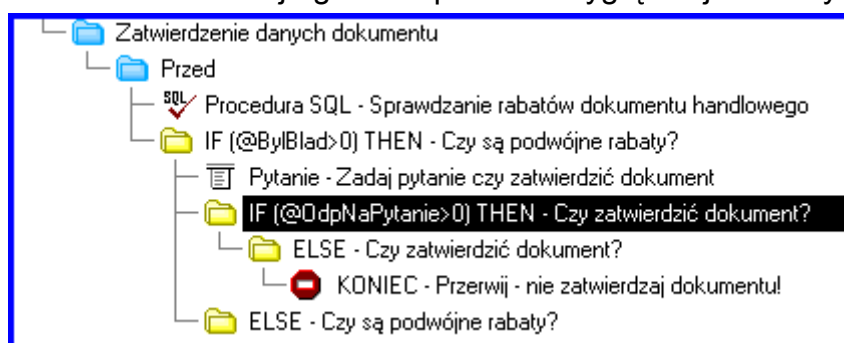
Zatwierdzenie danych dokumentu
Przed
SQL Procedura SQL - Sprawdzanie rabatów dokumentu handlowego
IF (@BylBlad>0) THEN - Czy są podwójne rabaty?
Pytanie - Zadaj pytanie czy zatwierdzić dokument
IF (@OdpNaPytanie>0) THEN - Czy zatwierdzić dokument?
ELSE - Czy zatwierdzić dokument?
KONIEC - Przerwij - nie zatwierdzaj dokumentu!
ELSE - Czy są podwójne rabaty?